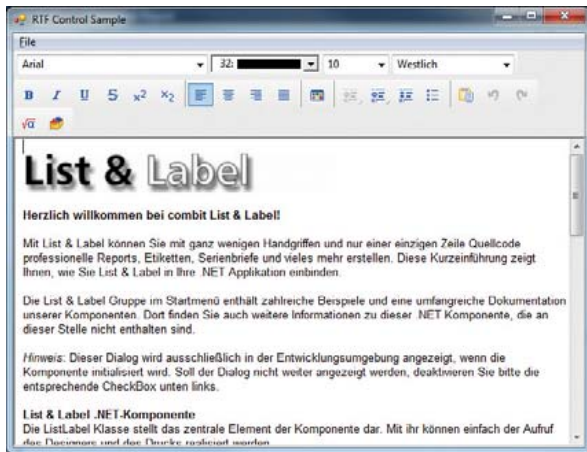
RTF Control Sample

File

Arial

32:

10

Westlich

B I U S $x^2$ $x_2$

List & Label

Herzlich willkommen bei combit List & Label!

Mit List & Label können Sie mit ganz wenigen Handgriffen und nur einer einzigen Zeile Quellcode professionelle Reports, Etiketten, Serienbriefe und vieles mehr erstellen. Diese Kurzeinführung zeigt Ihnen, wie Sie List & Label in Ihre .NET Applikation einbinden.

Die List & Label Gruppe im Startmenü enthält zahlreiche Beispiele und eine umfangreiche Dokumentation unserer Komponenten. Dort finden Sie auch weitere Informationen zu dieser .NET Komponente, die an dieser Stelle nicht enthalten sind.

Hinweis: Dieser Dialog wird ausschließlich in der Entwicklungsumgebung angezeigt, wenn die Komponente initialisiert wird. Soll der Dialog nicht weiter angezeigt werden, deaktivieren Sie bitte die entsprechende CheckBox unten links.

List & Label .NET-Komponente
Die ListLabel Klasse stellt das zentrale Element der Komponente dar. Mit ihr können einfach der Aufruf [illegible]